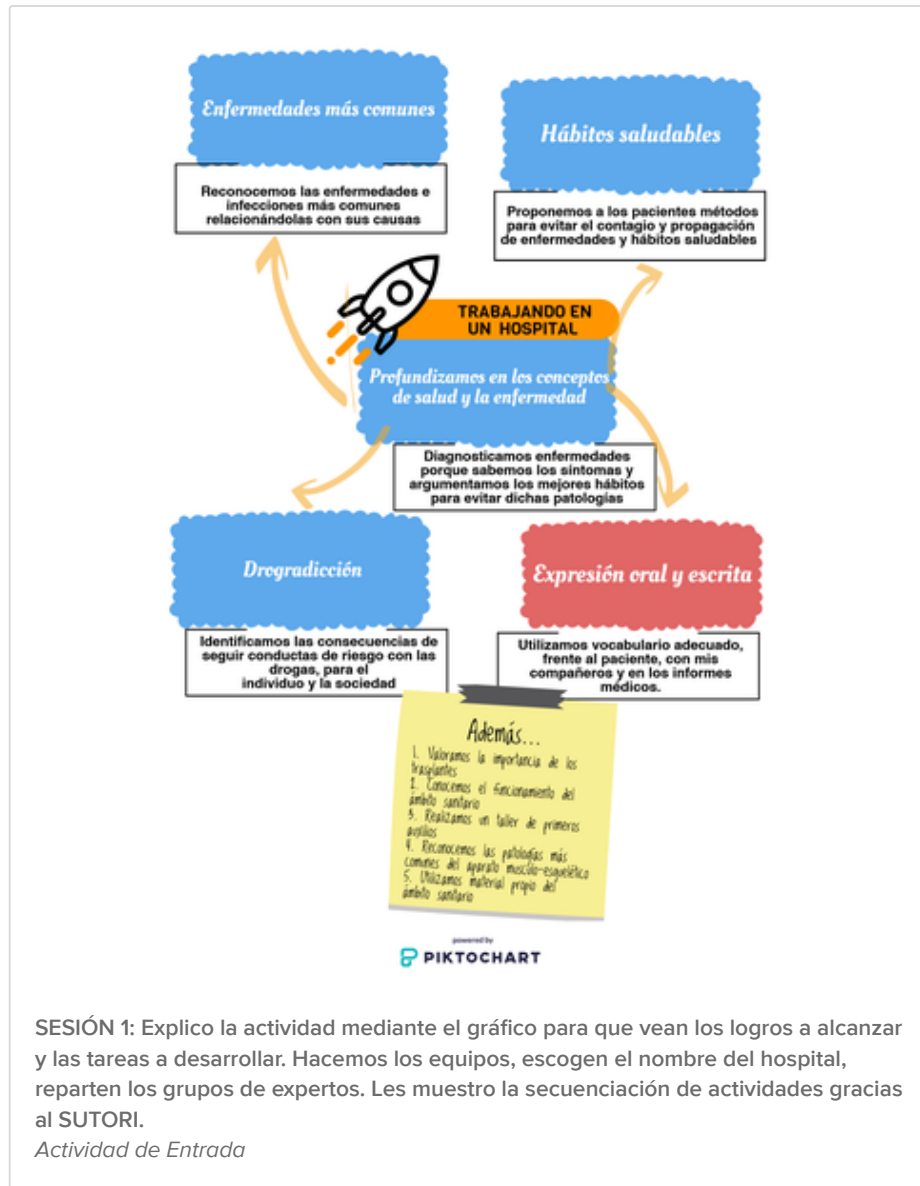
Enfermedades más comunes

Reconocemos las enfermedades e infecciones más comunes relacionándolas con sus causas

Hábitos saludables

Proponemos a los pacientes métodos para evitar el contagio y propagación de enfermedades y hábitos saludables

TRABAJANDO EN UN HOSPITAL

Profundizamos en los conceptos de salud y la enfermedad

Diagnosticamos enfermedades porque sabemos los síntomas y argumentamos los mejores hábitos para evitar dichas patologías

Drogradicción

Identificamos las consecuencias de seguir conductas de riesgo con las drogas, para el individuo y la sociedad

Expresión oral y escrita

Utilizamos vocabulario adecuado, frente al paciente, con mis compañeros y en los informes médicos.

Además...
1. Valoramos la importancia de los trasplantes
2. Conocemos el funcionamiento del ámbito sanitario
3. Realizamos un taller de primeros auxilios
4. Reconocemos las patologías más comunes del aparato musculo-esquelético
5. Utilizamos material propio del ámbito sanitario

powered by
PIKTOCHART

SESIÓN 1: Explico la actividad mediante el gráfico para que vean los logros a alcanzar y las tareas a desarrollar. Hacemos los equipos, escogen el nombre del hospital, reparten los grupos de expertos. Les muestro la secuenciación de actividades gracias al SUTORI.
Actividad de Entrada